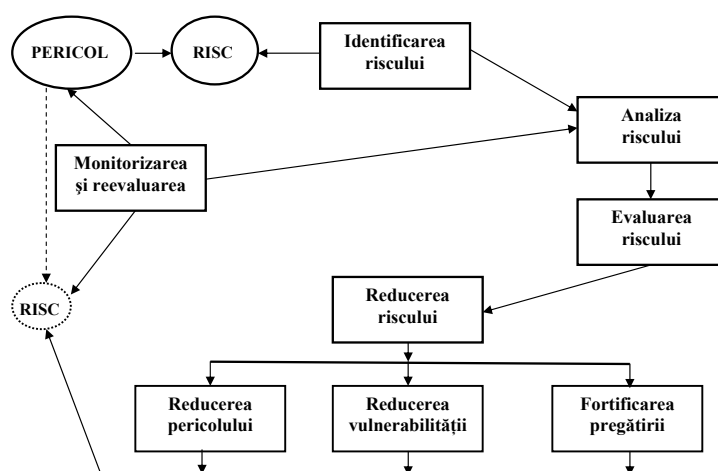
PERICOL

RISC

Identificarea riscului

Analiza riscului

Monitorizarea şi reevaluarea

Evaluarea riscului

RISC

Reducerea riscului

Reducerea pericolului

Reducerea vulnerabilităţii

Fortificarea pregătirii